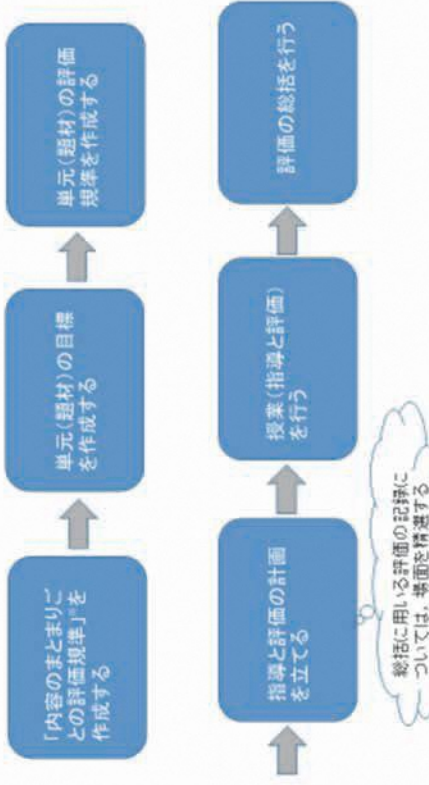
「内容のまとまりごとの評価規準」を作成する

単元（題材）の目標を作成する

単元（題材）の評価規準を作成する

指導と評価の計画を立てる

授業（指導と評価）を行う

評価の総括を行う

総括に用いる評価の記録については，場面を精選する